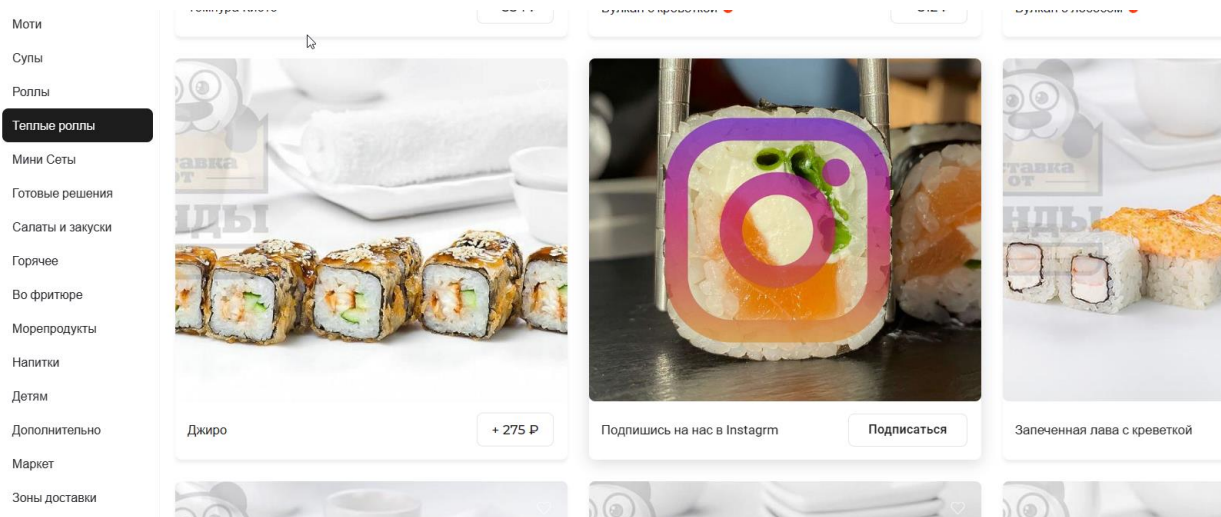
Моти
Супы
Роллы
Теплые роллы
Мини Сеты
Готовые решения
Салаты и закуски
Горячее
Во фритюре
Морепродукты
Напитки
Детям
Дополнительно
Маркет
Зоны доставки

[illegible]
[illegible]
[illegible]

доставка от
НДЫ

Джиро
+ 275 ₽

Подпишись на нас в Instagrm
Подписаться

доставка от
НДЫ

Запеченная лава с креветкой